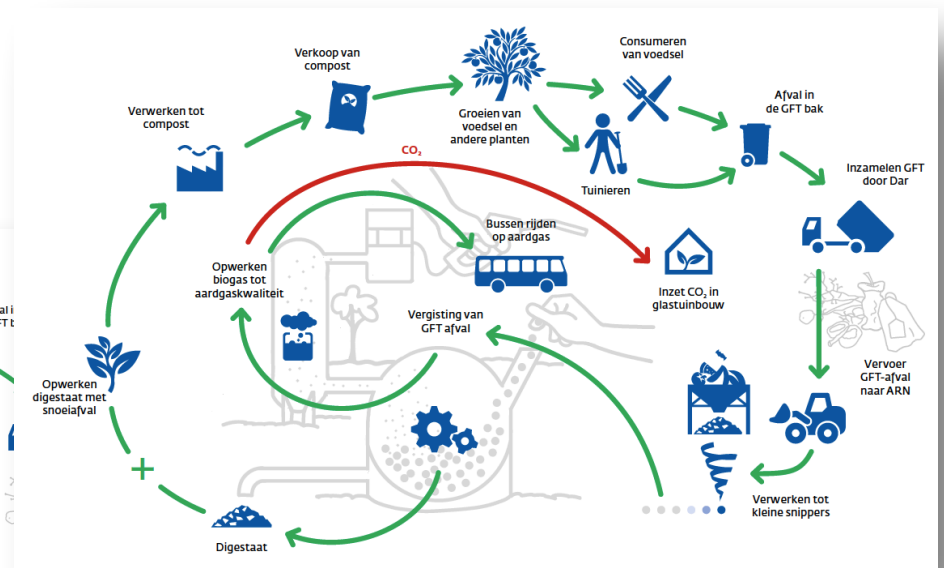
Verkoop van compost

Verwerken tot compost

Groeien van voedsel en andere planten

Consumeren van voedsel

Afval in de GFT bak

Tuinieren

Inzamelen GFT door Dar

$CO_2$

Bussen rijden op aardgas

Inzet $CO_2$ in glastuinbouw

Opwerken biogas tot aardgaskwaliteit

Vergisting van GFT afval

Vervoer GFT-afval naar ARN

Opwerken digestaat met snoeiafval

+

Verwerken tot kleine snippers

Digestaat

al i
FT b